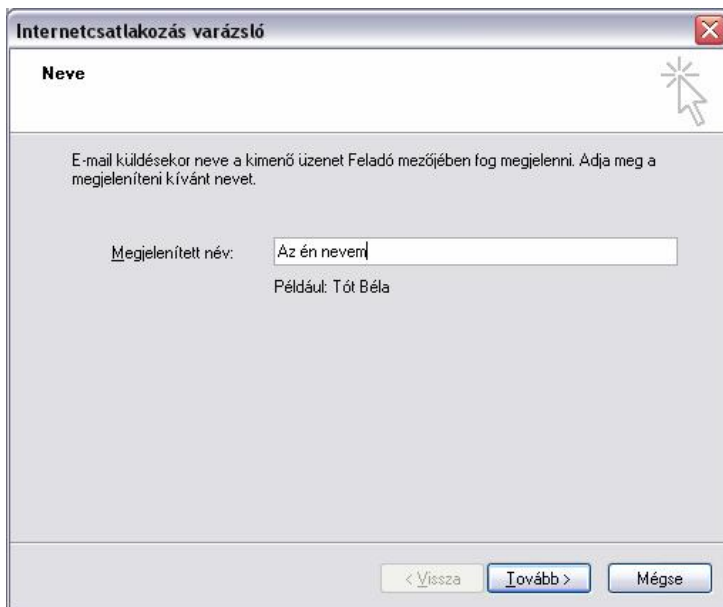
Internetcsatlakozás varázsló

Neve

E-mail küldésekor neve a kimenő üzenet Feladó mezőjében fog megjelenni. Adja meg a megjeleníteni kívánt nevet.

Megjelenített név: Az én nevem

Például: Tót Béla

< Vissza
Tovább >
Mégse